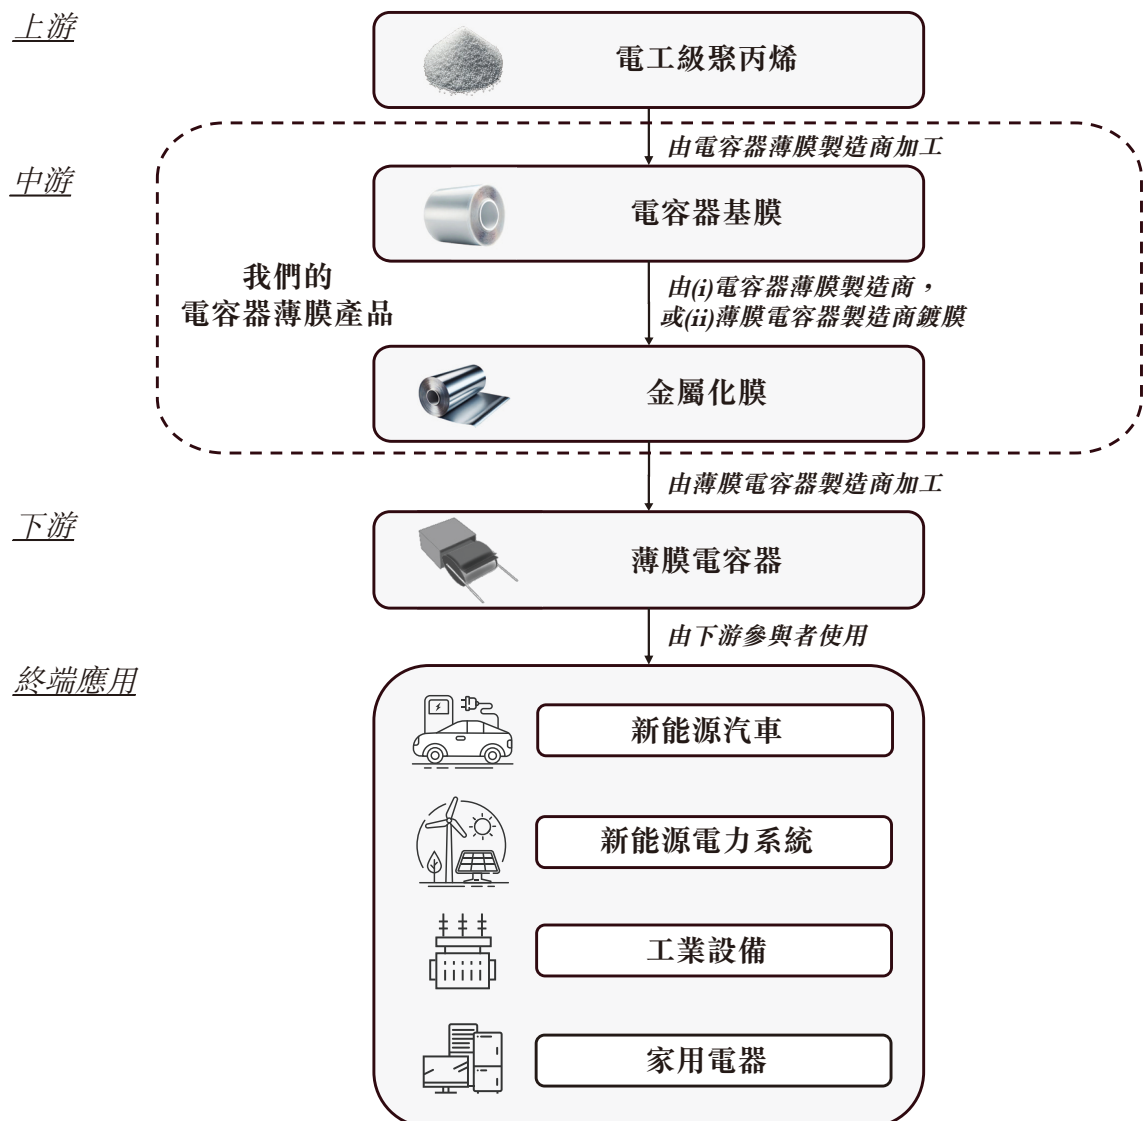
上游

電工級聚丙烯

由電容器薄膜製造商加工

中游

電容器基膜

我們的
電容器薄膜產品

由(i)電容器薄膜製造商，
或(ii)薄膜電容器製造商鍍膜

金屬化膜

由薄膜電容器製造商加工

下游

薄膜電容器

由下游參與者使用

終端應用

新能源汽車

新能源電力系統

工業設備

家用電器